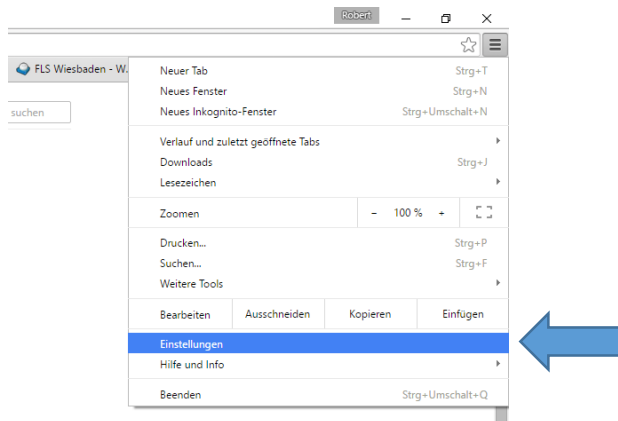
Robert

FLS Wiesbaden - W...

suchen

Neuer Tab Strg+T
Neues Fenster Strg+N
Neues Inkognito-Fenster Strg+Umschalt+N

Verlauf und zuletzt geöffnete Tabs
Downloads Strg+J
Lesezeichen

Zoomen – 100 % +

Drucken... Strg+P
Suchen... Strg+F
Weitere Tools

Bearbeiten Ausschneiden Kopieren Einfügen

Einstellungen
Hilfe und Info

Beenden Strg+Umschalt+Q